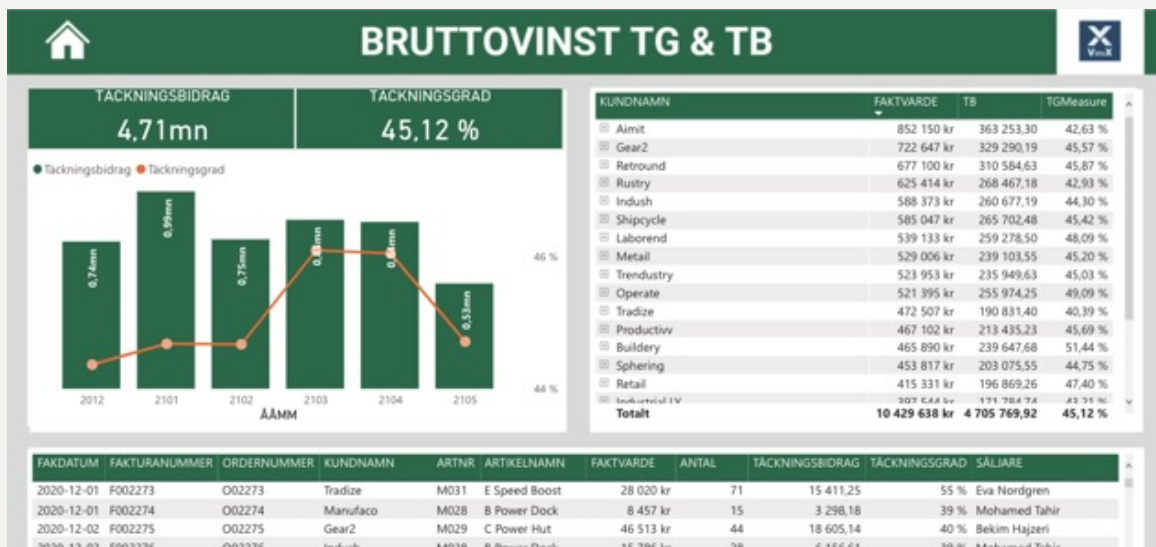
BRUTTOVINST TG & TB

TÄCKNINGSBIDRAG
4,71mn

TÄCKNINGSGRAD
45,12 %

● Täckningsbidrag ● Täckningsgrad

0,74mn
0,99mn
0,75mn
0,8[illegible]mn
0,8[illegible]mn
0,53mn

46 %
44 %

2012 2101 2102 2103 2104 2105
ÅÅMM

| KUNDNAMN | FAKTVARDE | TB | TGMeasure |
|---|---|---|---|
| Aimit | 852 150 kr | 363 253,30 | 42,63 % |
| Gear2 | 722 647 kr | 329 290,19 | 45,57 % |
| Retround | 677 100 kr | 310 584,63 | 45,87 % |
| Rustry | 625 414 kr | 268 467,18 | 42,93 % |
| Indush | 588 373 kr | 260 677,19 | 44,30 % |
| Shipcycle | 585 047 kr | 265 702,48 | 45,42 % |
| Laborend | 539 133 kr | 259 278,50 | 48,09 % |
| Metail | 529 006 kr | 239 103,55 | 45,20 % |
| Trendustry | 523 953 kr | 235 949,63 | 45,03 % |
| Operate | 521 395 kr | 255 974,25 | 49,09 % |
| Tradize | 472 507 kr | 190 831,40 | 40,39 % |
| Productivv | 467 102 kr | 213 435,23 | 45,69 % |
| Buildery | 465 890 kr | 239 647,68 | 51,44 % |
| Sphering | 453 817 kr | 203 075,55 | 44,75 % |
| Retail | 415 331 kr | 196 869,26 | 47,40 % |
| Industrial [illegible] | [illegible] | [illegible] | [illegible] |
| Totalt | 10 429 638 kr | 4 705 769,92 | 45,12 % |

| FAKDATUM | FAKTURANUMMER | ORDERNUMMER | KUNDNAMN | ARTNR | ARTIKELNAMN | FAKTVARDE | ANTAL | TÄCKNINGSBIDRAG | TÄCKNINGSGRAD | SÄLJARE |
|---|---|---|---|---|---|---|---|---|---|---|
| 2020-12-01 | F002273 | O02273 | Tradize | M031 | E Speed Boost | 28 020 kr | 71 | 15 411,25 | 55 % | Eva Nordgren |
| 2020-12-01 | F002274 | O02274 | Manufaco | M028 | B Power Dock | 8 457 kr | 15 | 3 298,18 | 39 % | Mohamed Tahir |
| 2020-12-02 | F002275 | O02275 | Gear2 | M029 | C Power Hut | 46 513 kr | 44 | 18 605,14 | 40 % | Bekim Hajzeri |
| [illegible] | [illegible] | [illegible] | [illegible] | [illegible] | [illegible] | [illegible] | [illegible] | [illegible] | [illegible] | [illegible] |